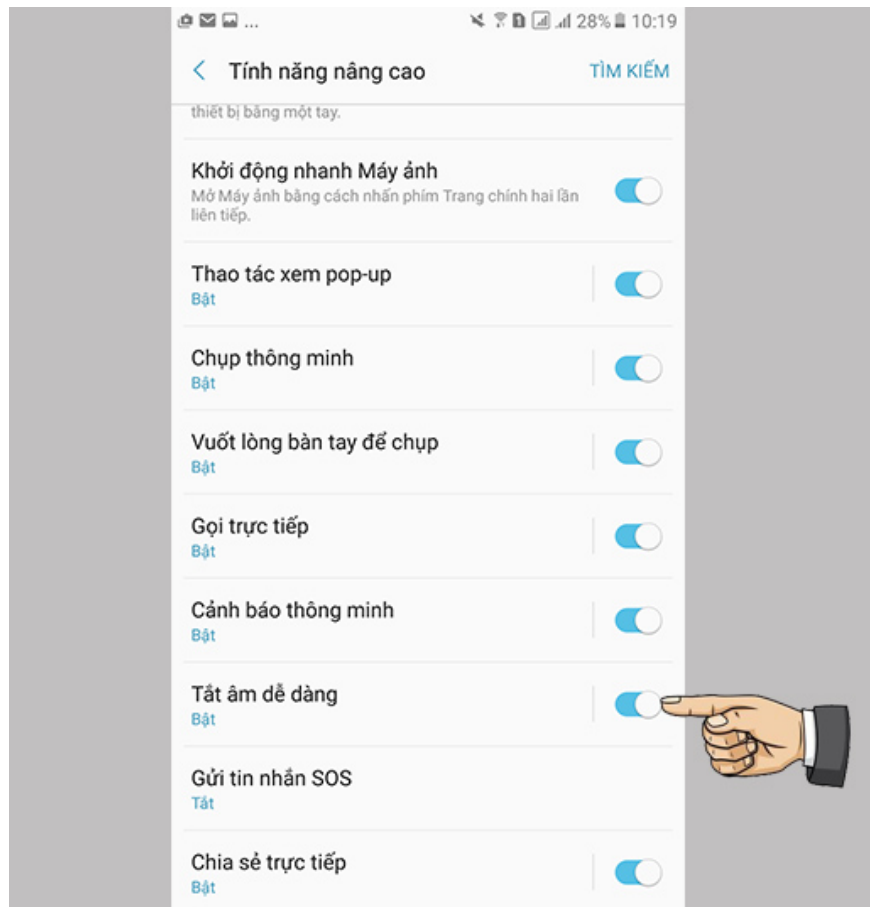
28% 10:19

Tính năng nâng cao

TÌM KIẾM

thiết bị bằng một tay.

Khởi động nhanh Máy ảnh
Mở Máy ảnh bằng cách nhấn phím Trang chính hai lần liên tiếp.

Thao tác xem pop-up
Bật

Chụp thông minh
Bật

Vuốt lòng bàn tay để chụp
Bật

Gọi trực tiếp
Bật

Cảnh báo thông minh
Bật

Tắt âm dễ dàng
Bật

Gửi tin nhắn SOS
Tắt

Chia sẻ trực tiếp
Bật